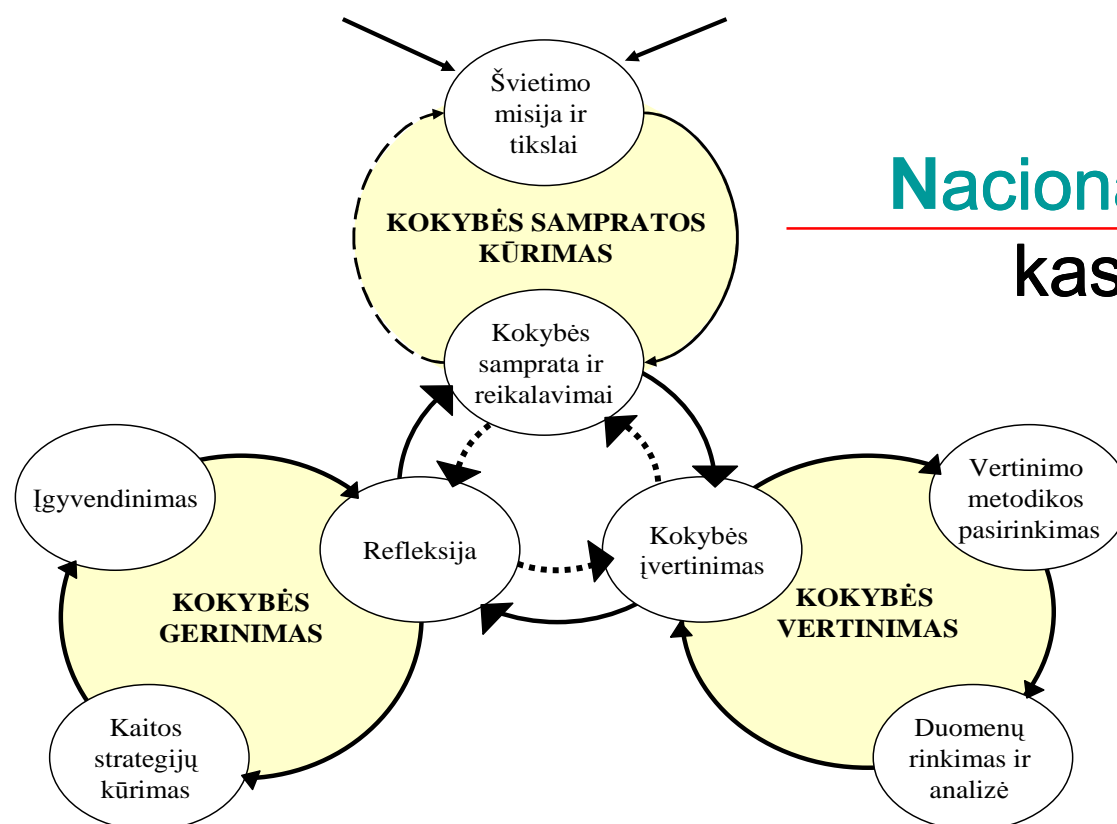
Švietimo misija ir tikslai

Nacion

kas

KOKYBĖS SAMPRATOS KŪRIMAS

Kokybės samprata ir reikalavimai

Įgyvendinimas

Refleksija

Kokybės įvertinimas

Vertinimo metodikos pasirinkimas

KOKYBĖS GERINIMAS

KOKYBĖS VERTINIMAS

Kaitos strategijų kūrimas

Duomenų rinkimas ir analizė